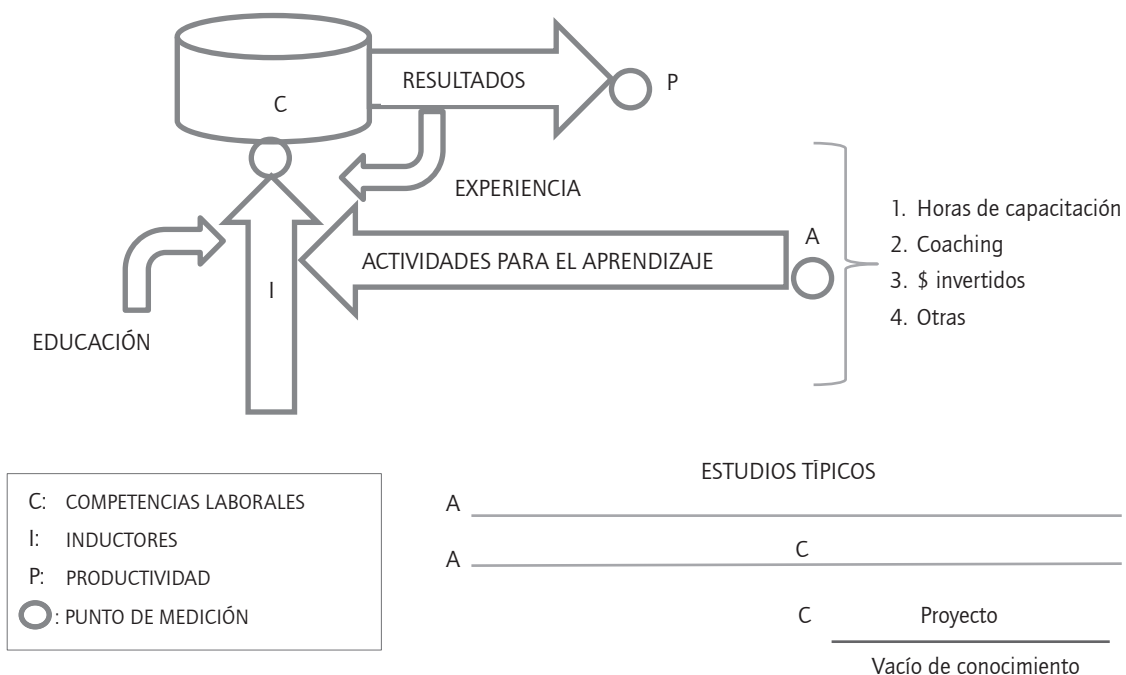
RESULTADOS

P

C

EXPERIENCIA

A

ACTIVIDADES PARA EL APRENDIZAJE

I

EDUCACIÓN

1. Horas de capacitación
2. Coaching
3. $ invertidos
4. Otras

C: COMPETENCIAS LABORALES
I: INDUCTORES
P: PRODUCTIVIDAD
: PUNTO DE MEDICIÓN

ESTUDIOS TÍPICOS

A

A

C

C

Proyecto

Vacío de conocimiento